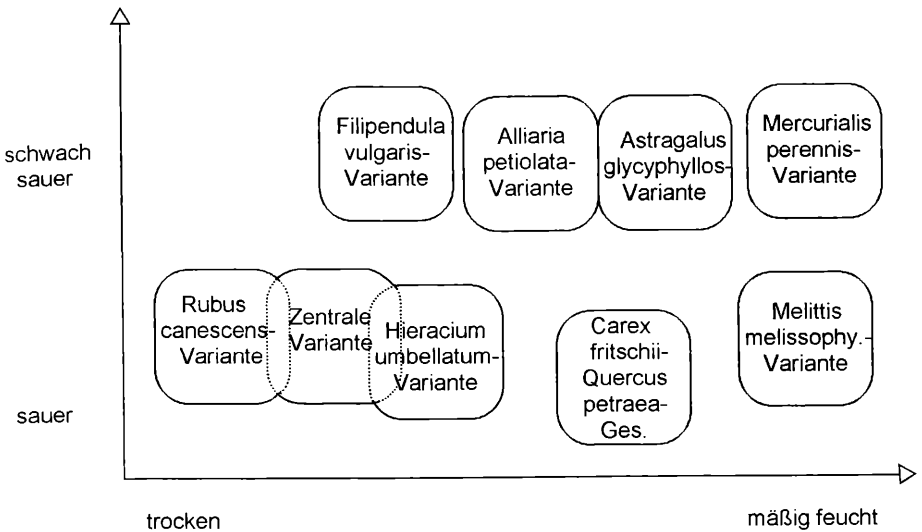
schwach sauer

sauer

Filipendula vulgaris-Variante

Alliaria petiolata-Variante

Astragalus glycyphyllos-Variante

Mercurialis perennis-Variante

Rubus canescens-Variante

Zentrale Variante

Hieracium umbellatum-Variante

Carex fritschii-Quercus petraea-Ges.

Melittis melissophy.-Variante

trocken

mäßig feucht